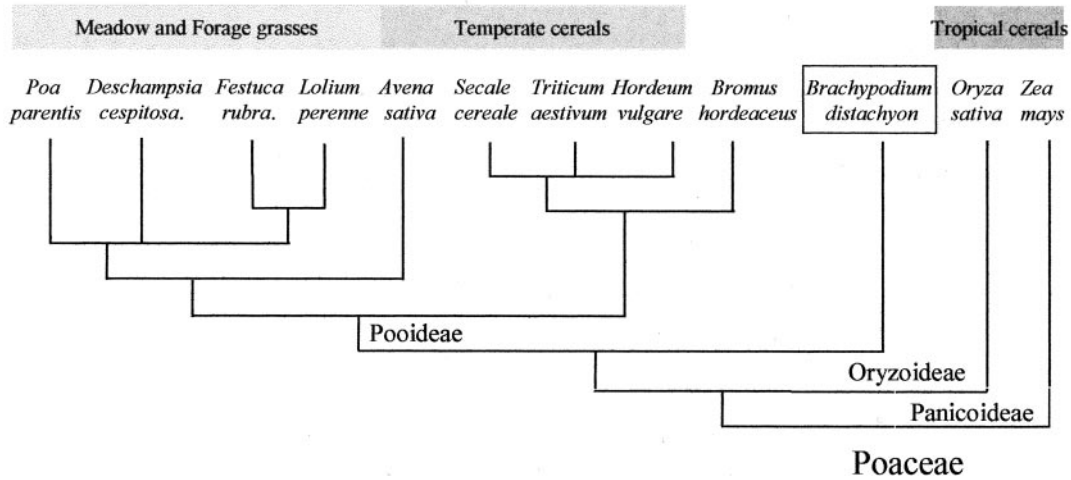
Meadow and Forage grasses
Temperate cereals
Tropical cereals

*Poa parentis* *Deschampsia cespitosa.* *Festuca rubra.* *Lolium perenne* *Avena sativa* *Secale cereale* *Triticum aestivum* *Hordeum vulgare* *Bromus hordeaceus* *Brachypodium distachyon* *Oryza sativa* *Zea mays*

Pooideae

Oryzoideae

Panicoideae

Poaceae